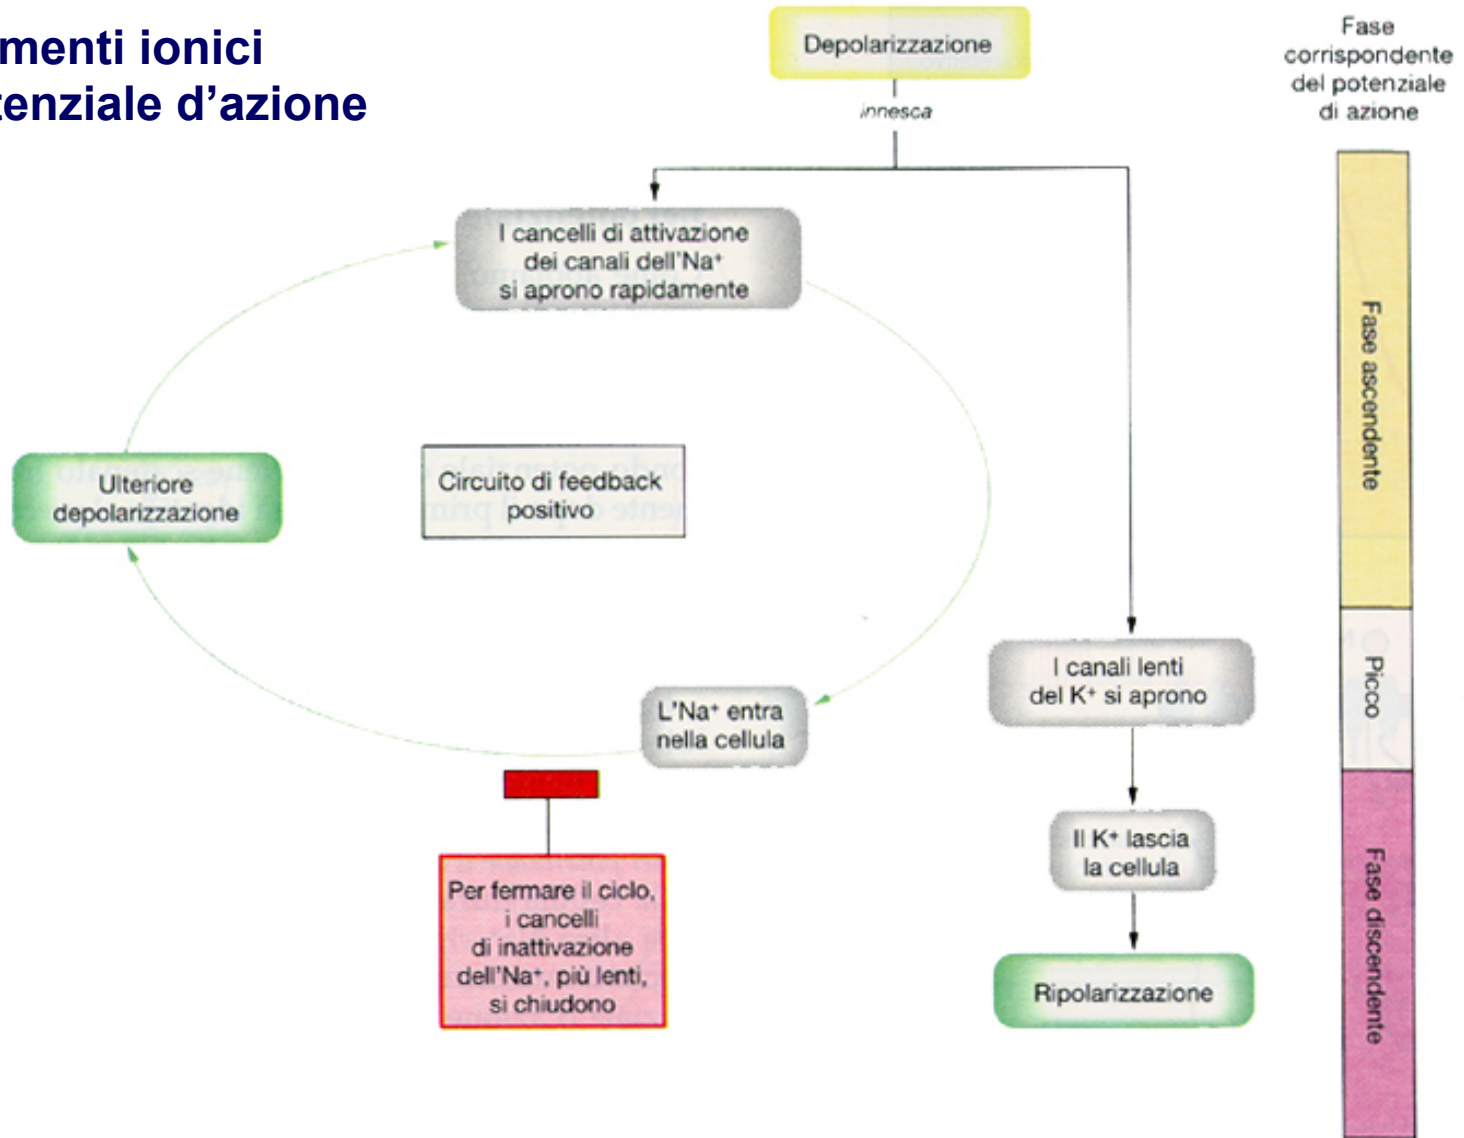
menti ionici
enziale d'azione

Depolarizzazione

innesca

Fase corrispondente del potenziale di azione

I cancelli di attivazione dei canali dell'Na$^+$ si aprono rapidamente

Ulteriore depolarizzazione

Circuito di feedback positivo

L'Na$^+$ entra nella cellula

Per fermare il ciclo, i cancelli di inattivazione dell'Na$^+$, più lenti, si chiudono

I canali lenti del K$^+$ si aprono

Il K$^+$ lascia la cellula

Ripolarizzazione

Fase ascendente

Picco

Fase discendente